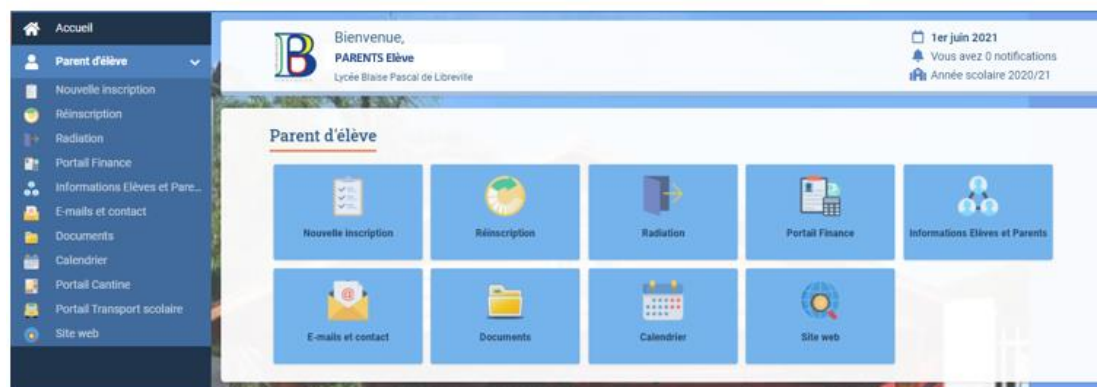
Accueil
Parent d'élève
Nouvelle inscription
Réinscription
Radiation
Portail Finance
Informations Elèves et Pare...
E-mails et contact
Documents
Calendrier
Portail Cantine
Portail Transport scolaire
Site web

B
Bienvenue,
PARENTS Elève
Lycée Blaise Pascal de Libreville

1er juin 2021
Vous avez 0 notifications
Année scolaire 2020/21

Parent d'élève

Nouvelle inscription
Réinscription
Radiation
Portail Finance
Informations Elèves et Parents
E-mails et contact
Documents
Calendrier
Site web